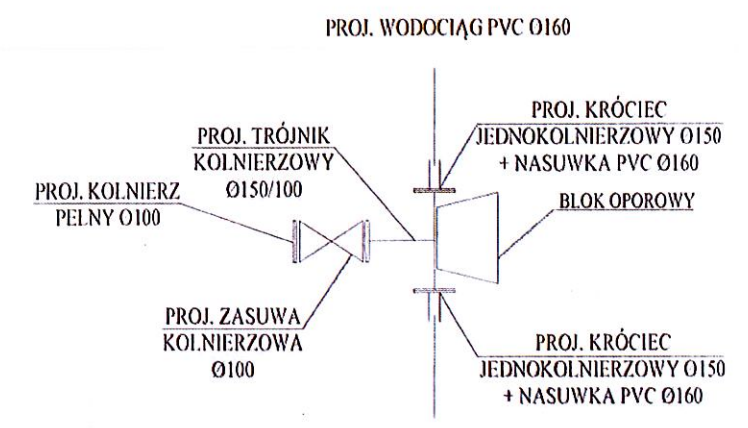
PROJ. WODOCIĄG PVC O160

PROJ. TRÓJNIK KOLNIERZOWY Ø150/100

PROJ. KRÓCIEC JEDNOKOLNIERZOWY O150 + NASUWKA PVC Ø160

PROJ. KOLNIERZ PELNY O100

BLOK OPOROWY

PROJ. ZASUWA KOLNIERZOWA Ø100

PROJ. KRÓCIEC JEDNOKOLNIERZOWY O150 + NASUWKA PVC Ø160